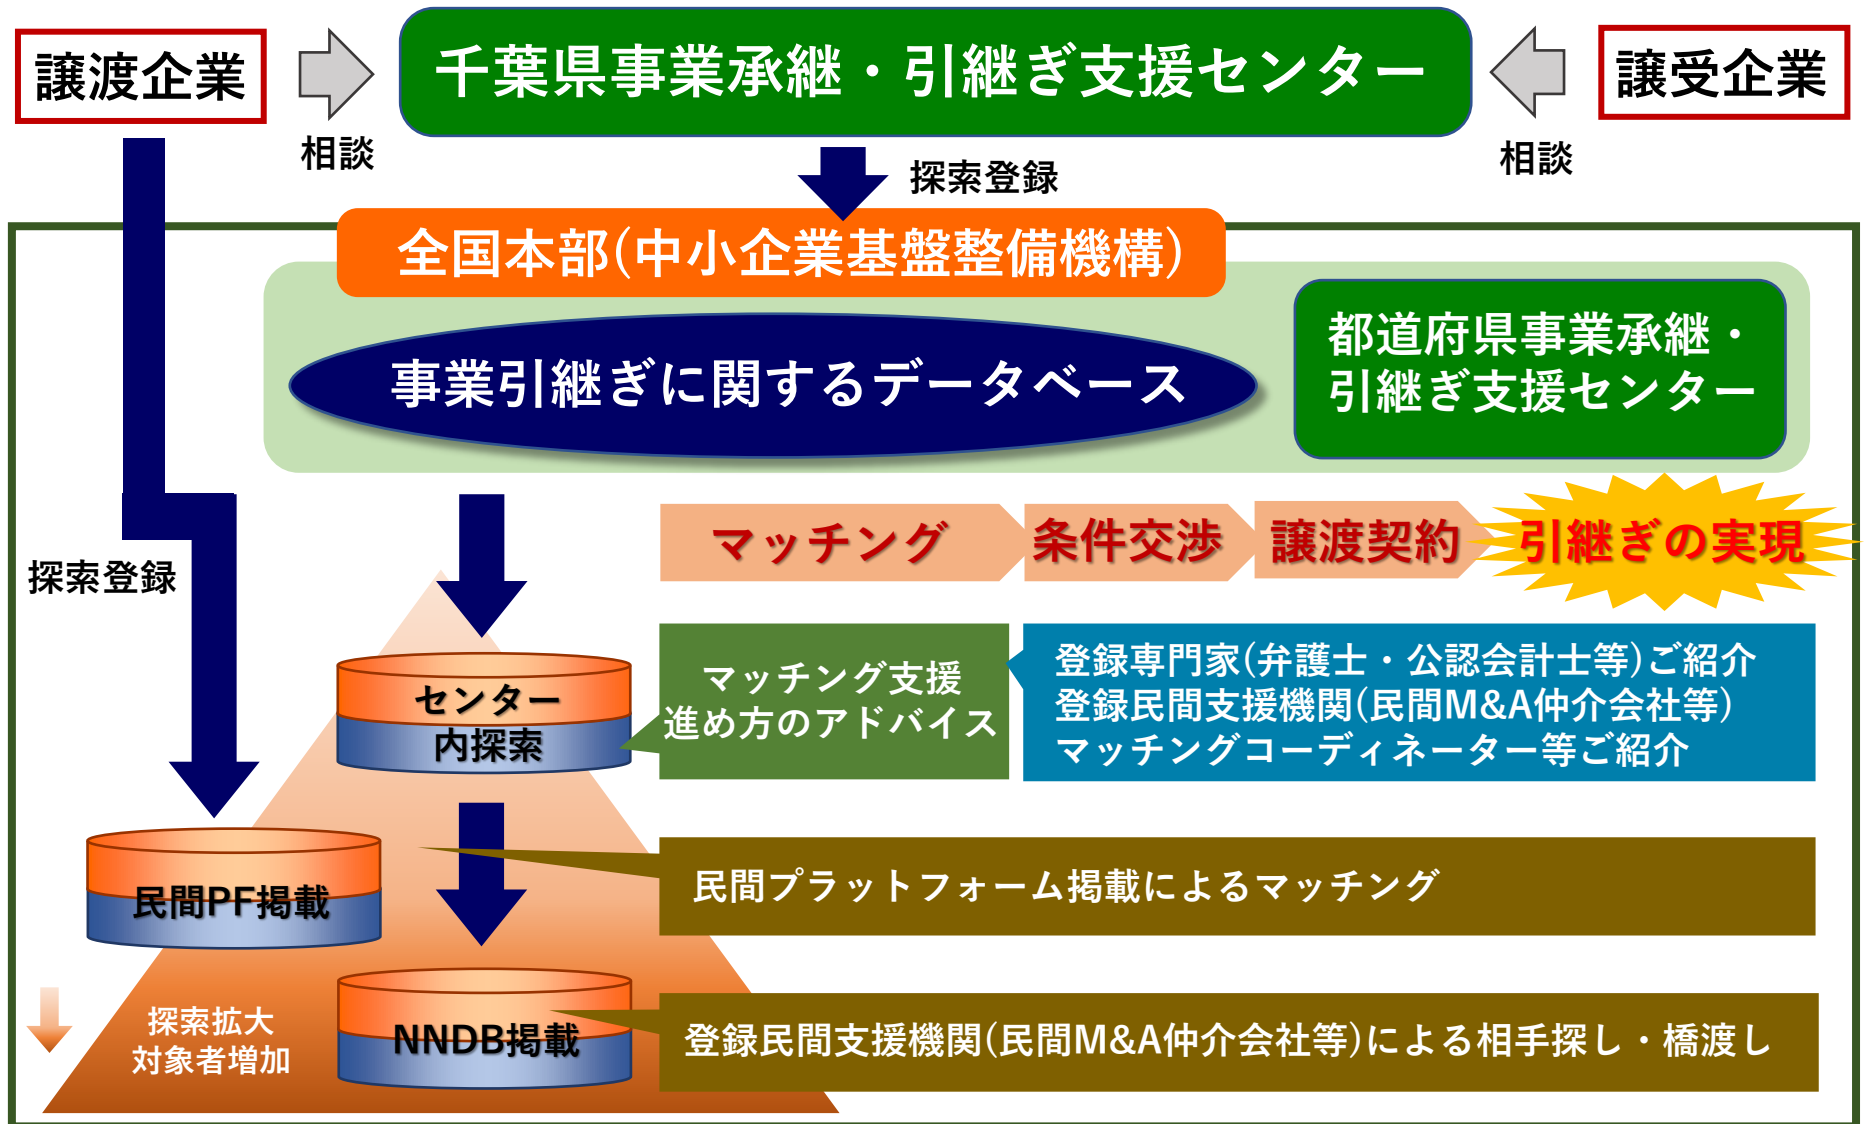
譲渡企業

相談

千葉県事業承継・引継ぎ支援センター

譲受企業

相談

探索登録

全国本部(中小企業基盤整備機構)

事業引継ぎに関するデータベース

都道府県事業承継・引継ぎ支援センター

探索登録

マッチング

条件交渉

譲渡契約

引継ぎの実現

センター内探索

マッチング支援
進め方のアドバイス

登録専門家(弁護士・公認会計士等)ご紹介
登録民間支援機関(民間M&A仲介会社等)
マッチングコーディネーター等ご紹介

民間PF掲載

民間プラットフォーム掲載によるマッチング

探索拡大
対象者増加

NNDB掲載

登録民間支援機関(民間M&A仲介会社等)による相手探し・橋渡し